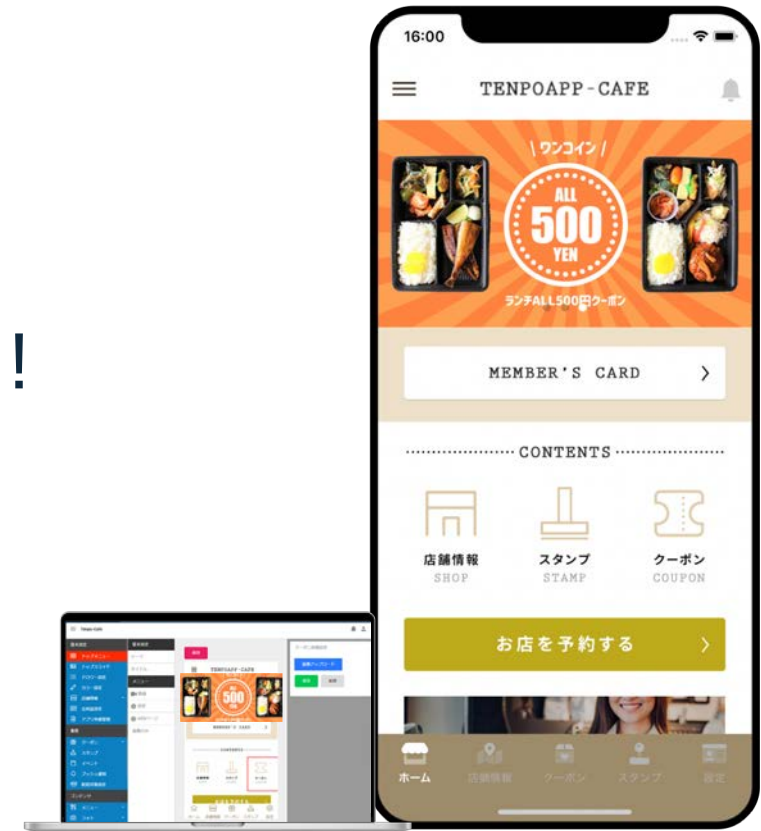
!

16:00

TENPOAPP-CAFE

\ ワンコイン /

ALL 500 YEN

ランチALL500円クーポン

MEMBER'S CARD

CONTENTS

店舗情報
SHOP

スタンプ
STAMP

クーポン
COUPON

お店を予約する

ホーム 店舗情報 クーポン スタンプ 設定

TENPOAPP-CAFE

500

CONTENTS